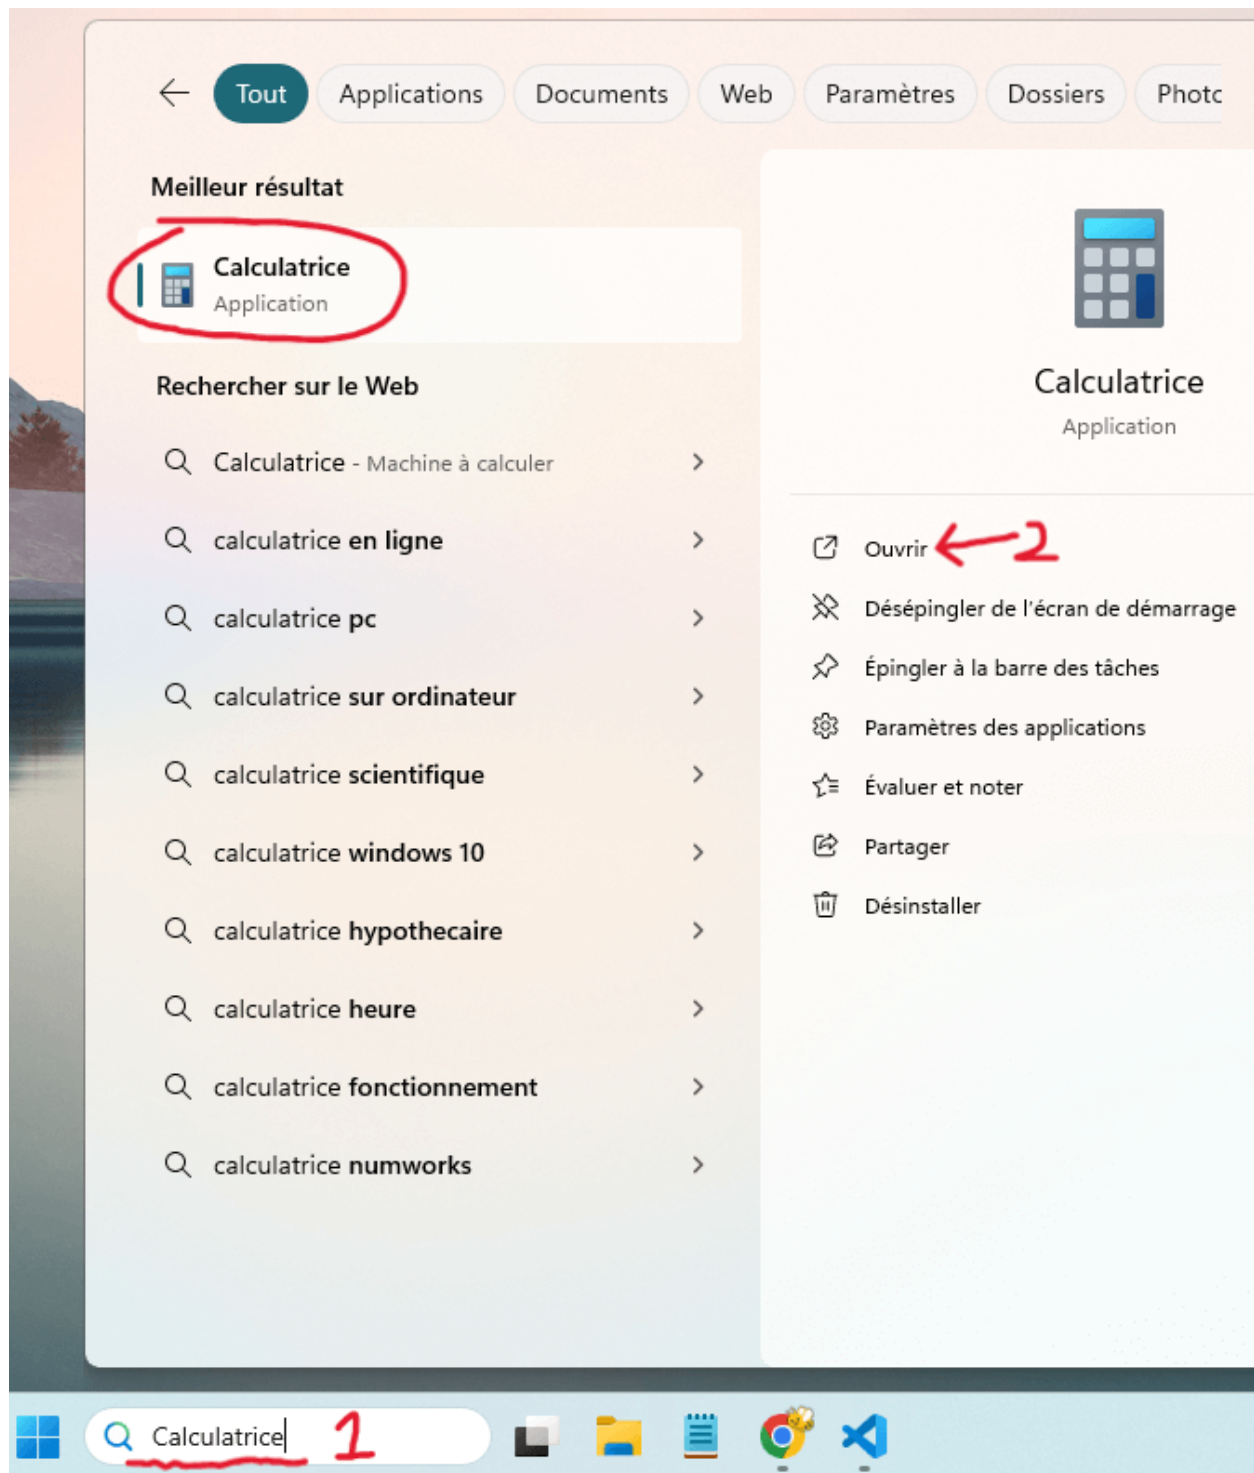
Tout Applications Documents Web Paramètres Dossiers Photc

Meilleur résultat

Calculatrice
Application

Rechercher sur le Web

Calculatrice - Machine à calculer

calculatrice en ligne

calculatrice pc

calculatrice sur ordinateur

calculatrice scientifique

calculatrice windows 10

calculatrice hypothecaire

calculatrice heure

calculatrice fonctionnement

calculatrice numworks

Calculatrice
Application

Ouvrir 2

Désépingler de l'écran de démarrage

Épingler à la barre des tâches

Paramètres des applications

Évaluer et noter

Partager

Désinstaller

Calculatrice 1